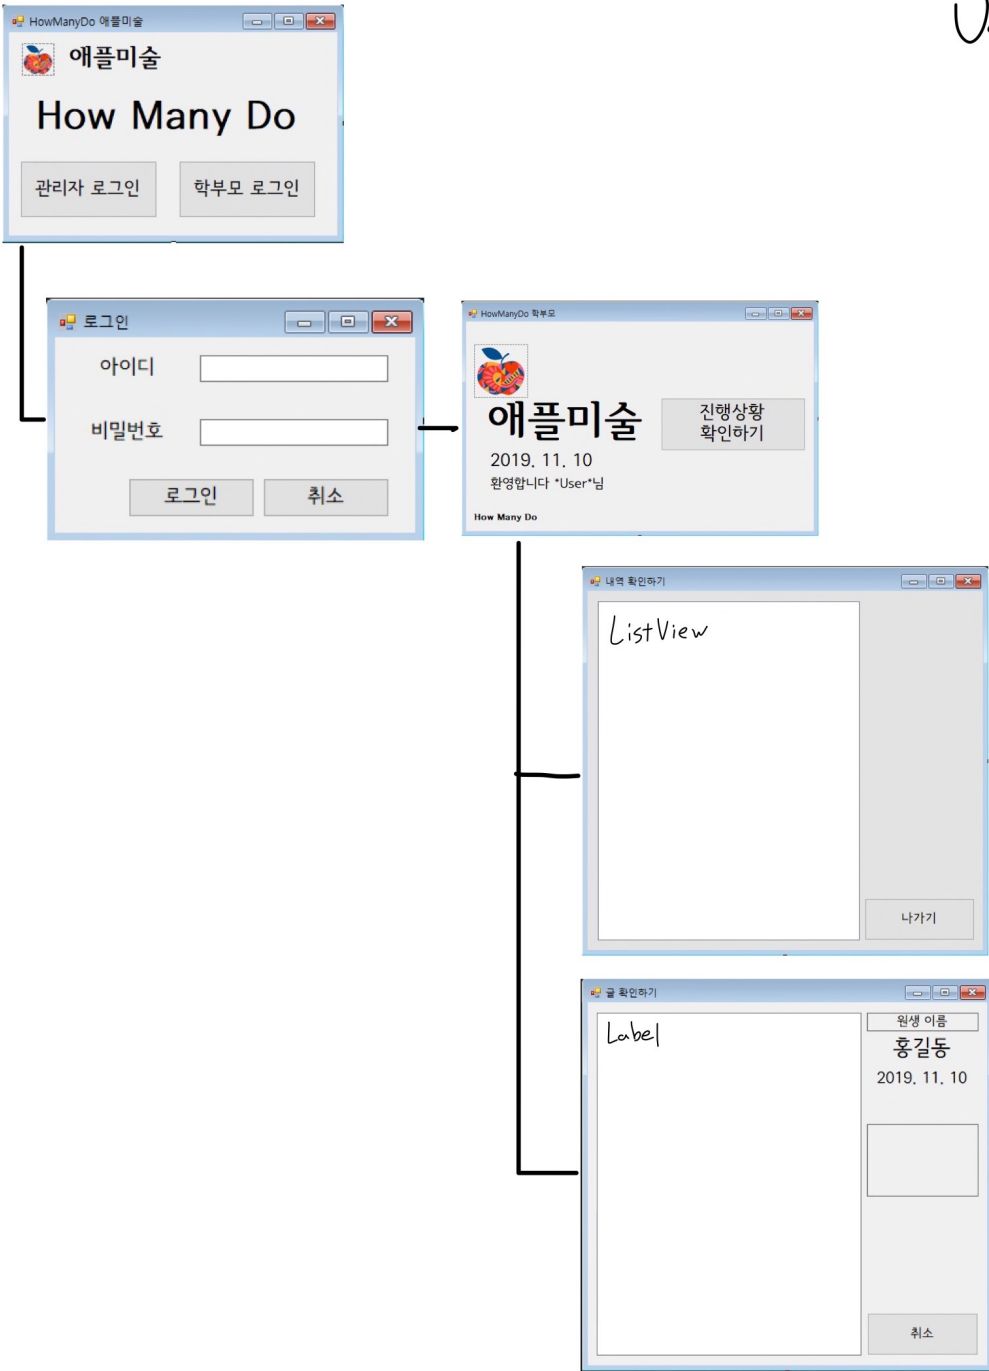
HowManyDo 애플미술

애플미술

How Many Do

관리자 로그인

학부모 로그인

로그인

아이디

비밀번호

로그인

취소

HowManyDo 학부모

애플미술

진행상황 확인하기

2019. 11. 10

환영합니다 *User*님

How Many Do

내역 확인하기

ListView

나가기

글 확인하기

Label

원생 이름

홍길동

2019. 11. 10

취소